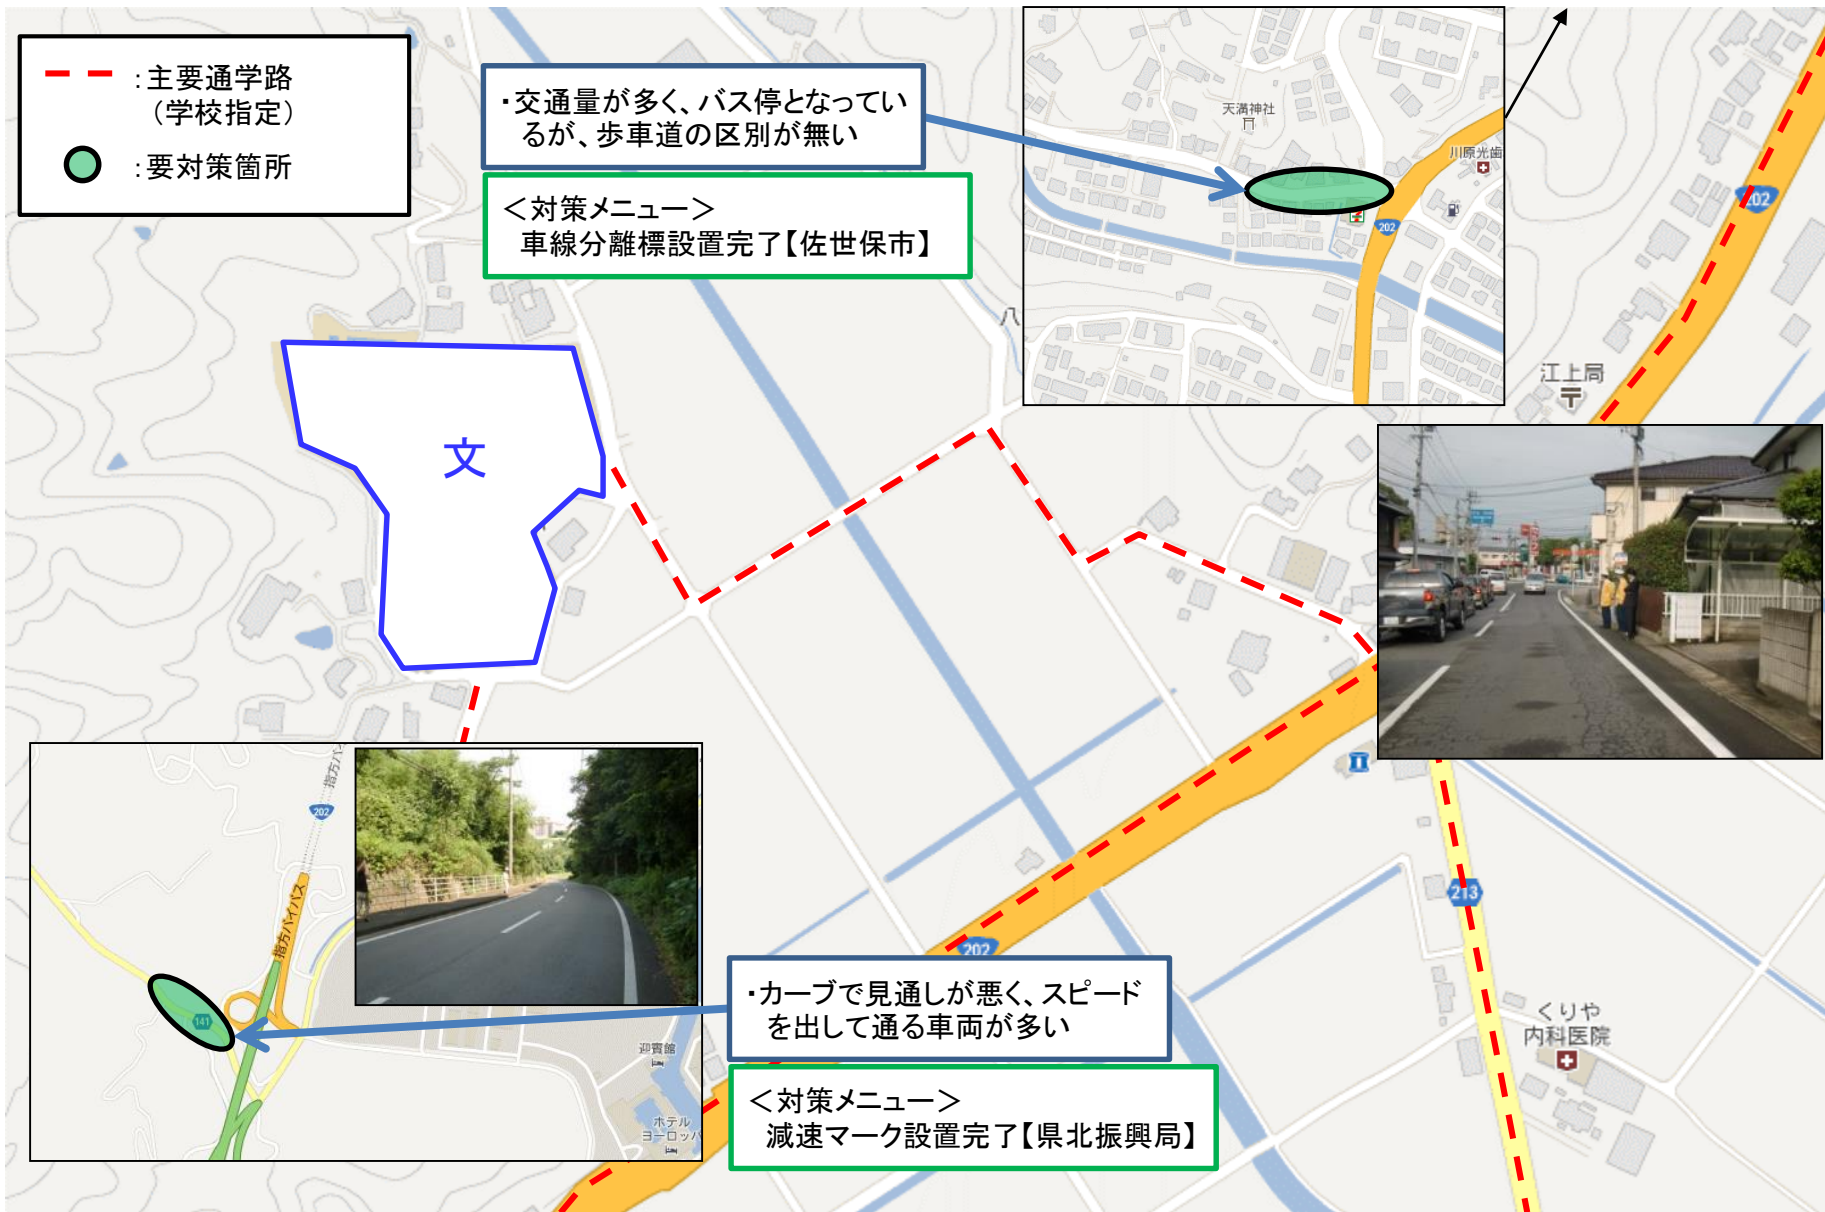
:主要通学路
（学校指定）
:要対策箇所

・交通量が多く、バス停となっているが、歩車道の区別が無い

＜対策メニュー＞
車線分離標設置完了【佐世保市】

天満神社
川原光歯
202

八

江上局

文

202

213

指方バイパス
202
141

迎賓館
ホテルヨーロッパ

・カーブで見通しが悪く、スピードを出して通る車両が多い

＜対策メニュー＞
減速マーク設置完了【県北振興局】

くりや内科医院